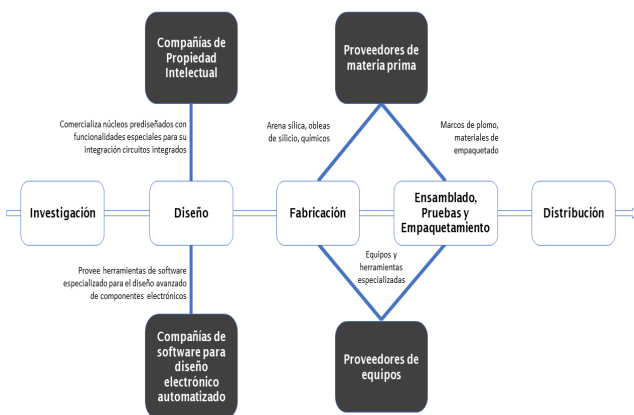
Compañías de Propiedad Intelectual

Proveedores de materia prima

Comercializa núcleos prediseñados con funcionalidades especiales para su integración circuitos integrados

Arena sílica, obleas de silicio, químicos

Marcos de plomo, materiales de empaquetado

Investigación

Diseño

Fabricación

Ensamblado, Pruebas y Empaquetamiento

Distribución

Equipos y herramientas especializadas

Provee herramientas de software especializado para el diseño avanzado de componentes electrónicos

Compañías de software para diseño electrónico automatizado

Proveedores de equipos